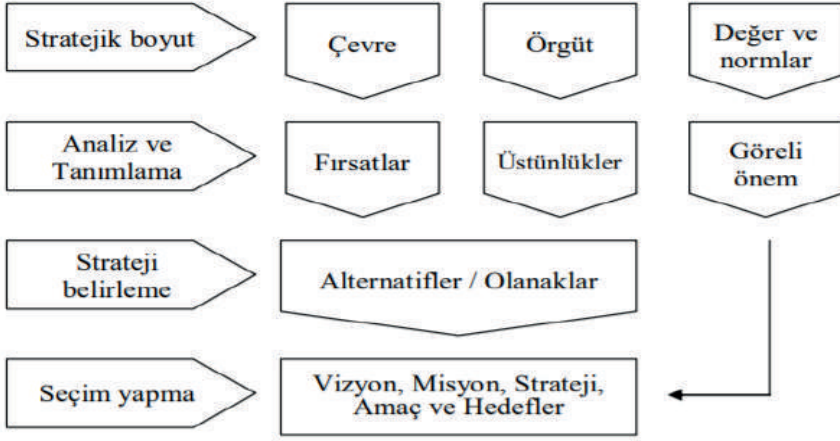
Stratejik boyut

Çevre

Örgüt

Değer ve normlar

Analiz ve Tanımlama

Fırsatlar

Üstünlükler

Göreli önem

Strateji belirleme

Alternatifler / Olanaklar

Seçim yapma

Vizyon, Misyon, Strateji, Amaç ve Hedefler